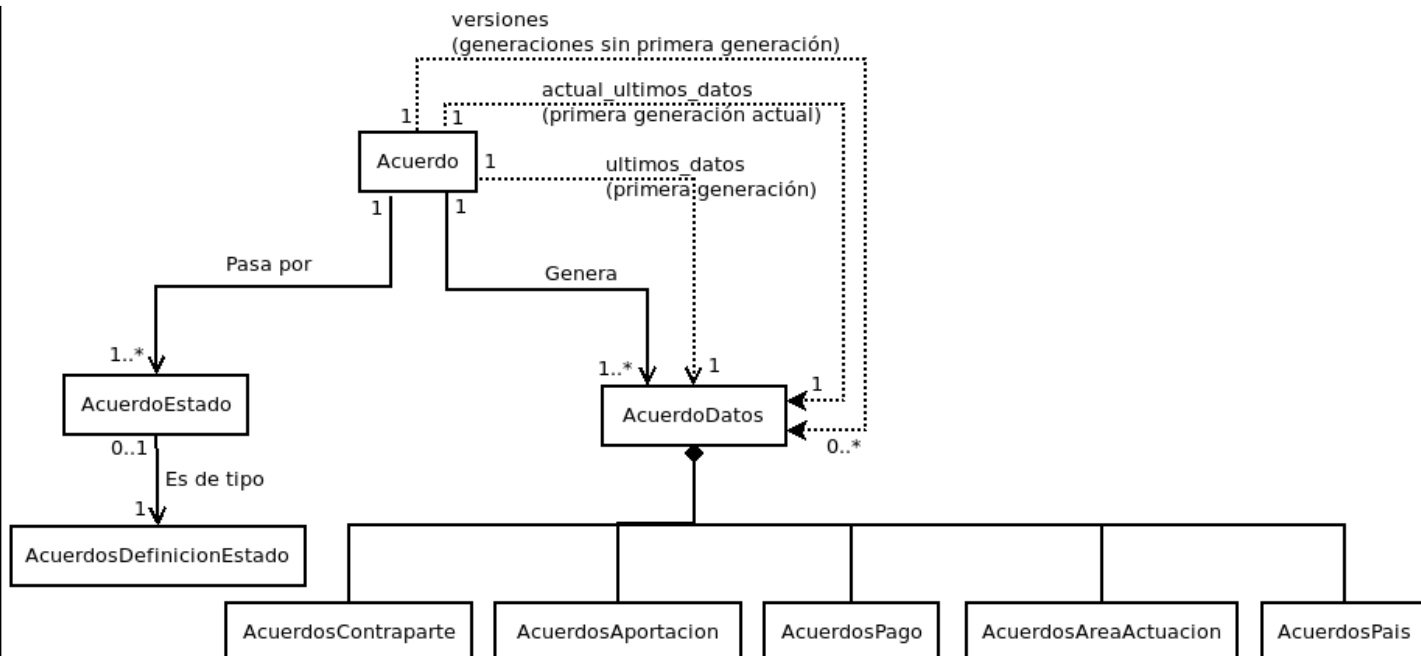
versiones
(generaciones sin primera generación)

actual_ultimos_datos
(primera generación actual)

1

1

Acuerdo

1

ultimos_datos
(primera generación)

1

1

Pasa por

Genera

1..*

AcuerdoEstado

1..*

1

1

AcuerdoDatos

0..*

0..1

Es de tipo

1

AcuerdosDefinicionEstado

AcuerdosContraparte

AcuerdosAportacion

AcuerdosPago

AcuerdosAreaActuacion

AcuerdosPais